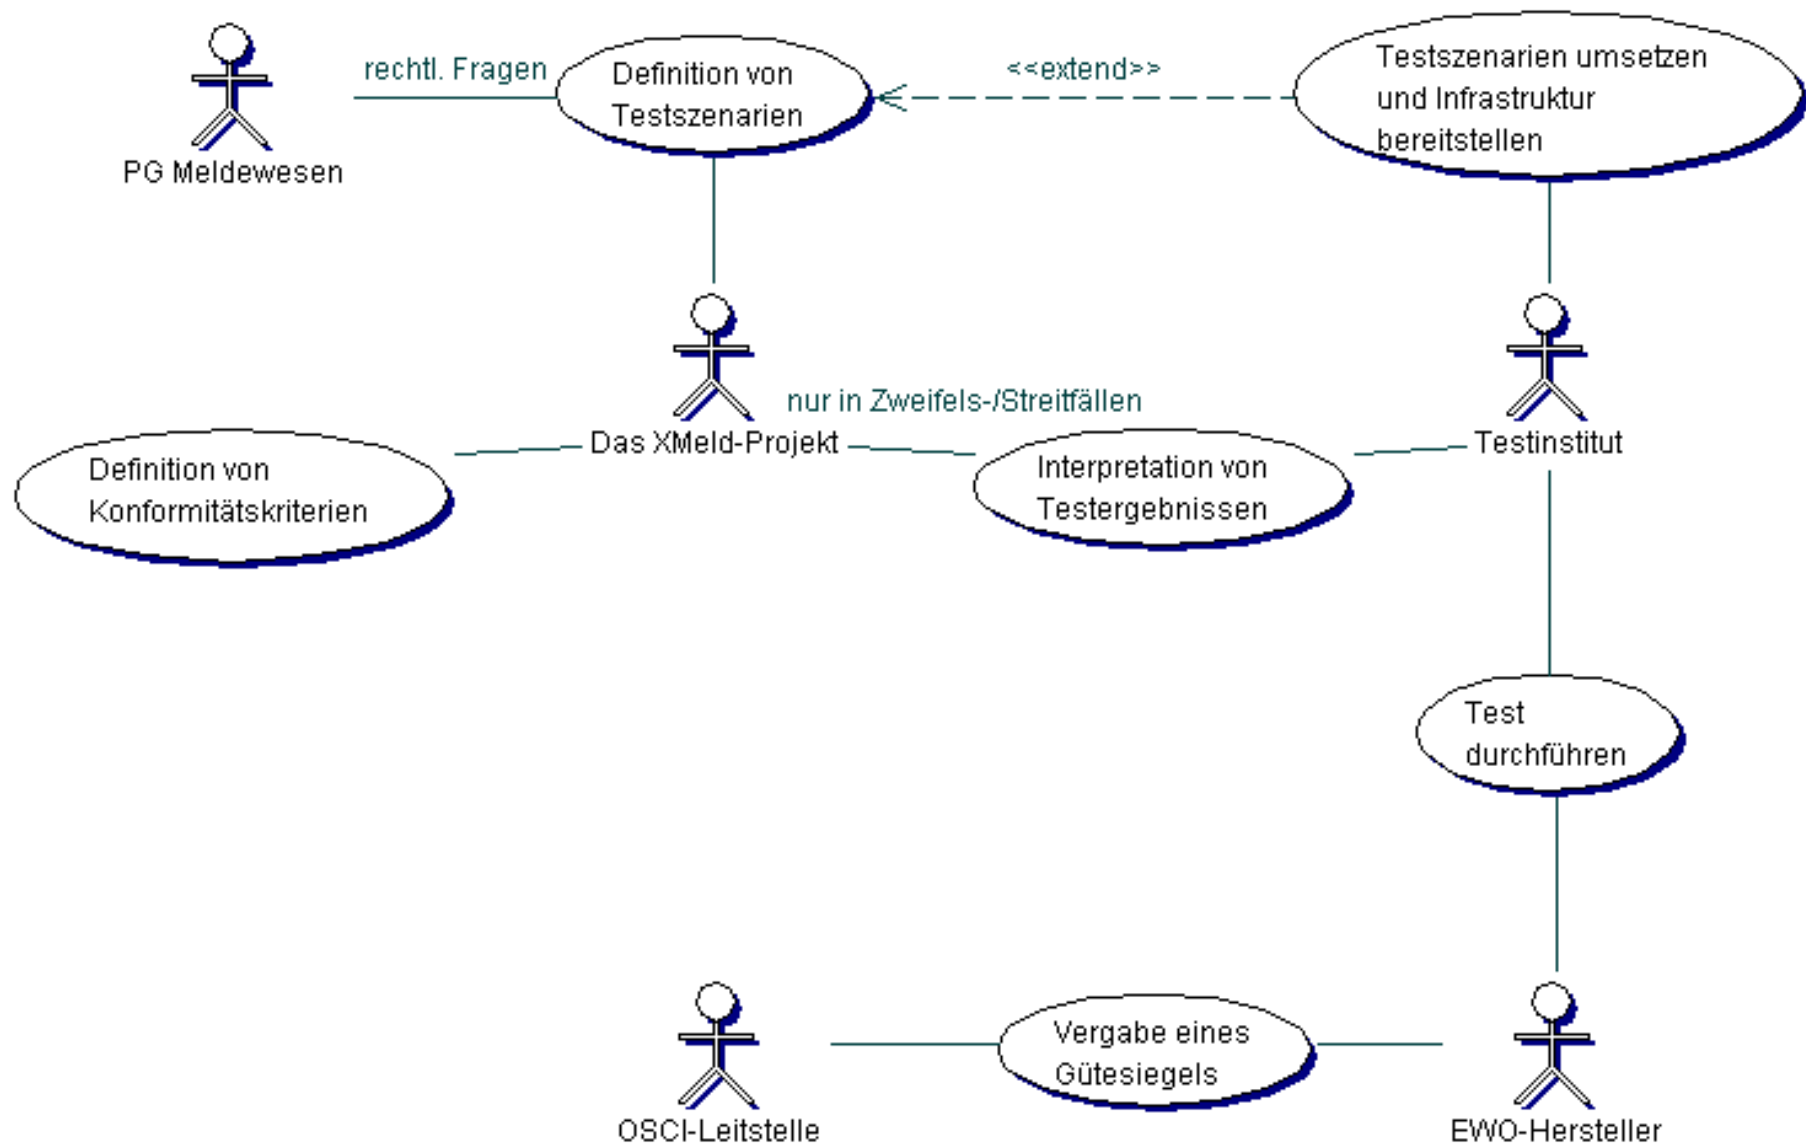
PG Meldewesen

rechtl. Fragen

Definition von Testszenarien

<<extend>>

Testszenarien umsetzen und Infrastruktur bereitstellen

Das XMeld-Projekt

nur in Zweifels-/Streitfällen

Testinstitut

Definition von Konformitätskriterien

Interpretation von Testergebnissen

Test durchführen

OSCI-Leitstelle

Vergabe eines Gütesiegels

EWO-Hersteller